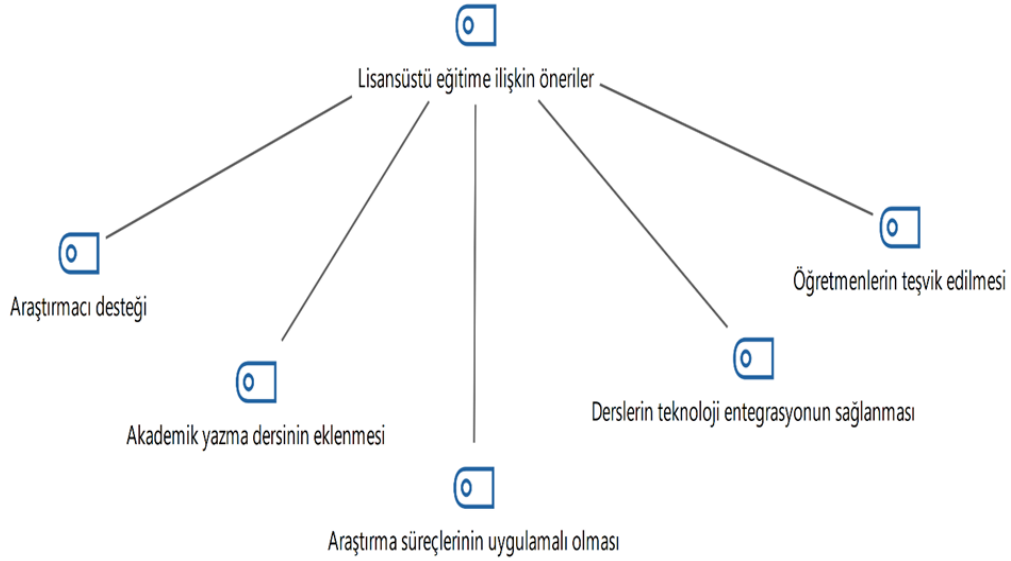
Lisansüstü eğitime ilişkin öneriler

Araştırmacı desteği

Akademik yazma dersinin eklenmesi

Araştırma süreçlerinin uygulamalı olması

Derslerin teknoloji entegrasyonun sağlanması

Öğretmenlerin teşvik edilmesi